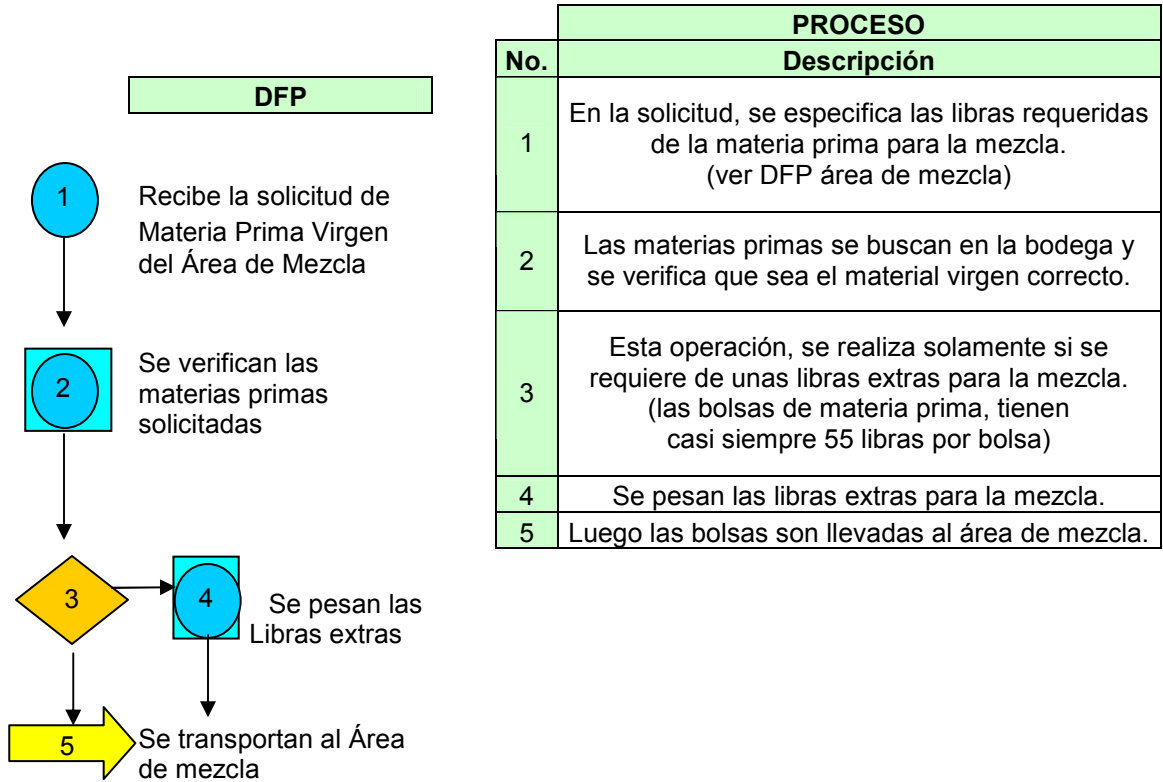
DFP

1 Recibe la solicitud de Materia Prima Virgen del Área de Mezcla

2 Se verifican las materias primas solicitadas

3

4 Se pesan las Libras extras

5 Se transportan al Área de mezcla

| No. | PROCESO Descripción |
|---|---|
| 1 | En la solicitud, se especifica las libras requeridas de la materia prima para la mezcla. (ver DFP área de mezcla) |
| 2 | Las materias primas se buscan en la bodega y se verifica que sea el material virgen correcto. |
| 3 | Esta operación, se realiza solamente si se requiere de unas libras extras para la mezcla. (las bolsas de materia prima, tienen casi siempre 55 libras por bolsa) |
| 4 | Se pesan las libras extras para la mezcla. |
| 5 | Luego las bolsas son llevadas al área de mezcla. |